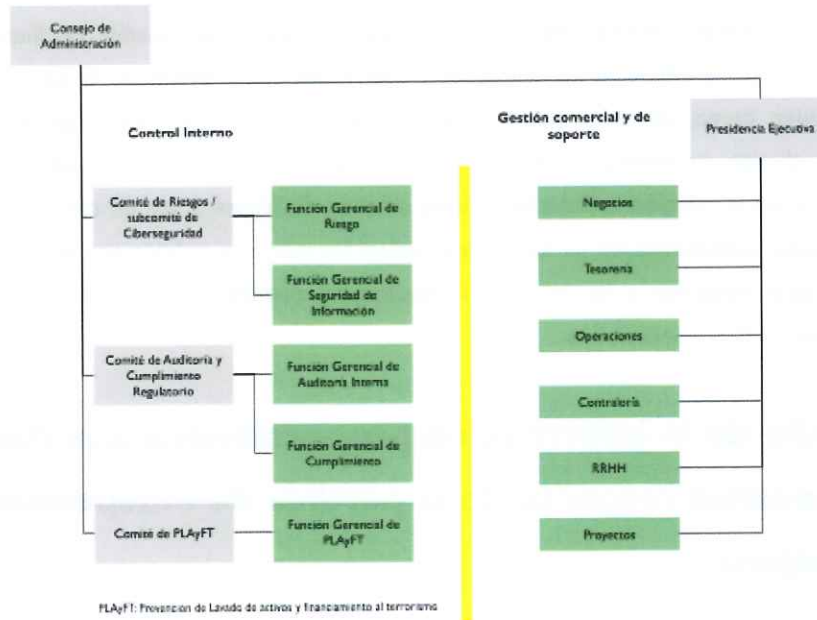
Consejo de Administración

Control Interno

Gestión comercial y de soporte

Presidencia Ejecutiva

Comité de Riesgos / subcomité de Ciberseguridad

Función Gerencial de Riesgo

Función Gerencial de Seguridad de Información

Comité de Auditoría y Cumplimiento Regulatorio

Función Gerencial de Auditoría Interna

Función Gerencial de Cumplimiento

Comité de PLAyFT

Función Gerencial de PLAyFT

Negocios

Tesorería

Operaciones

Contraloría

RRHH

Proyectos

PLAyFT: Prevención de Lavado de activos y financiamiento al terrorismo